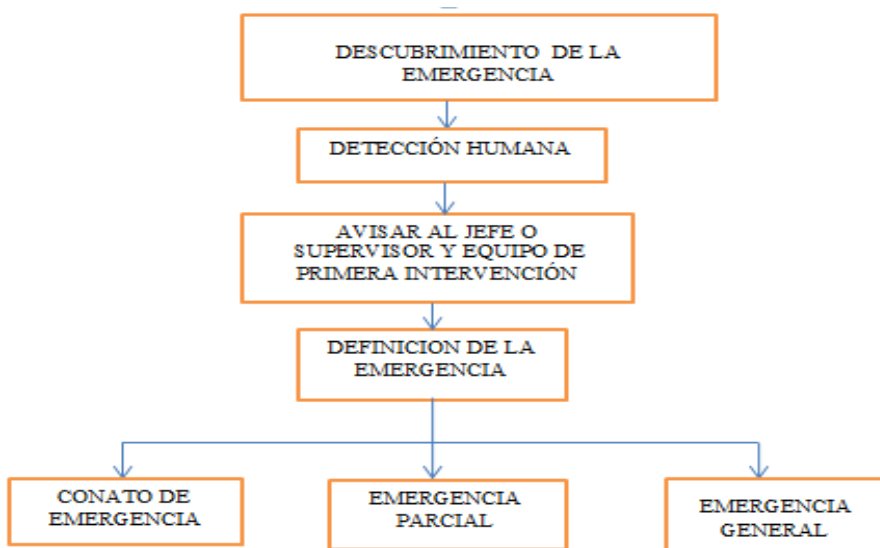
DESCUBRIMIENTO DE LA EMERGENCIA

DETECCIÓN HUMANA

AVISAR AL JEFE O SUPERVISOR Y EQUIPO DE PRIMERA INTERVENCIÓN

DEFINICION DE LA EMERGENCIA

CONATO DE EMERGENCIA

EMERGENCIA PARCIAL

EMERGENCIA GENERAL